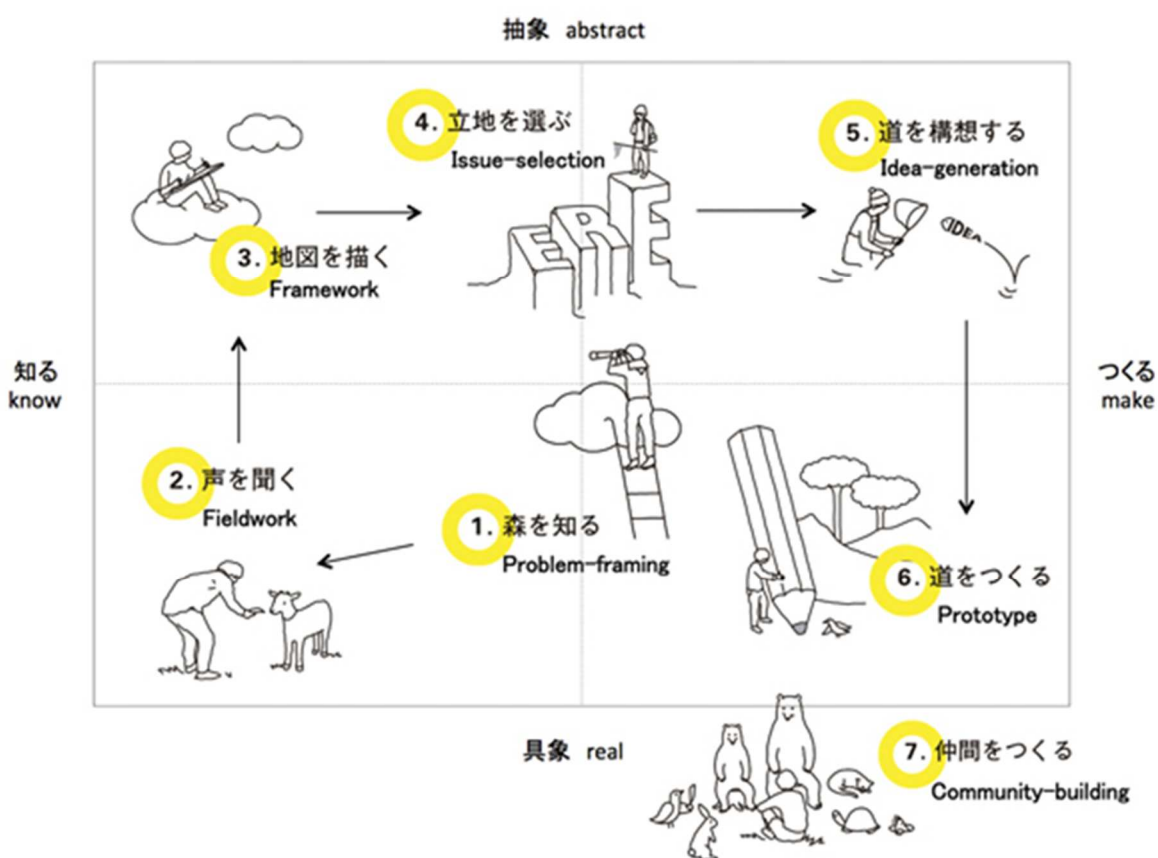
抽象 abstract

4. 立地を選ぶ
Issue-selection

5. 道を構想する
Idea-generation

3. 地図を描く
Framework

ERE

IDEA

知る
know

つくる
make

2. 声を聞く
Fieldwork

1. 森を知る
Problem-framing

6. 道をつくる
Prototype

具象 real

7. 仲間をつくる
Community-building